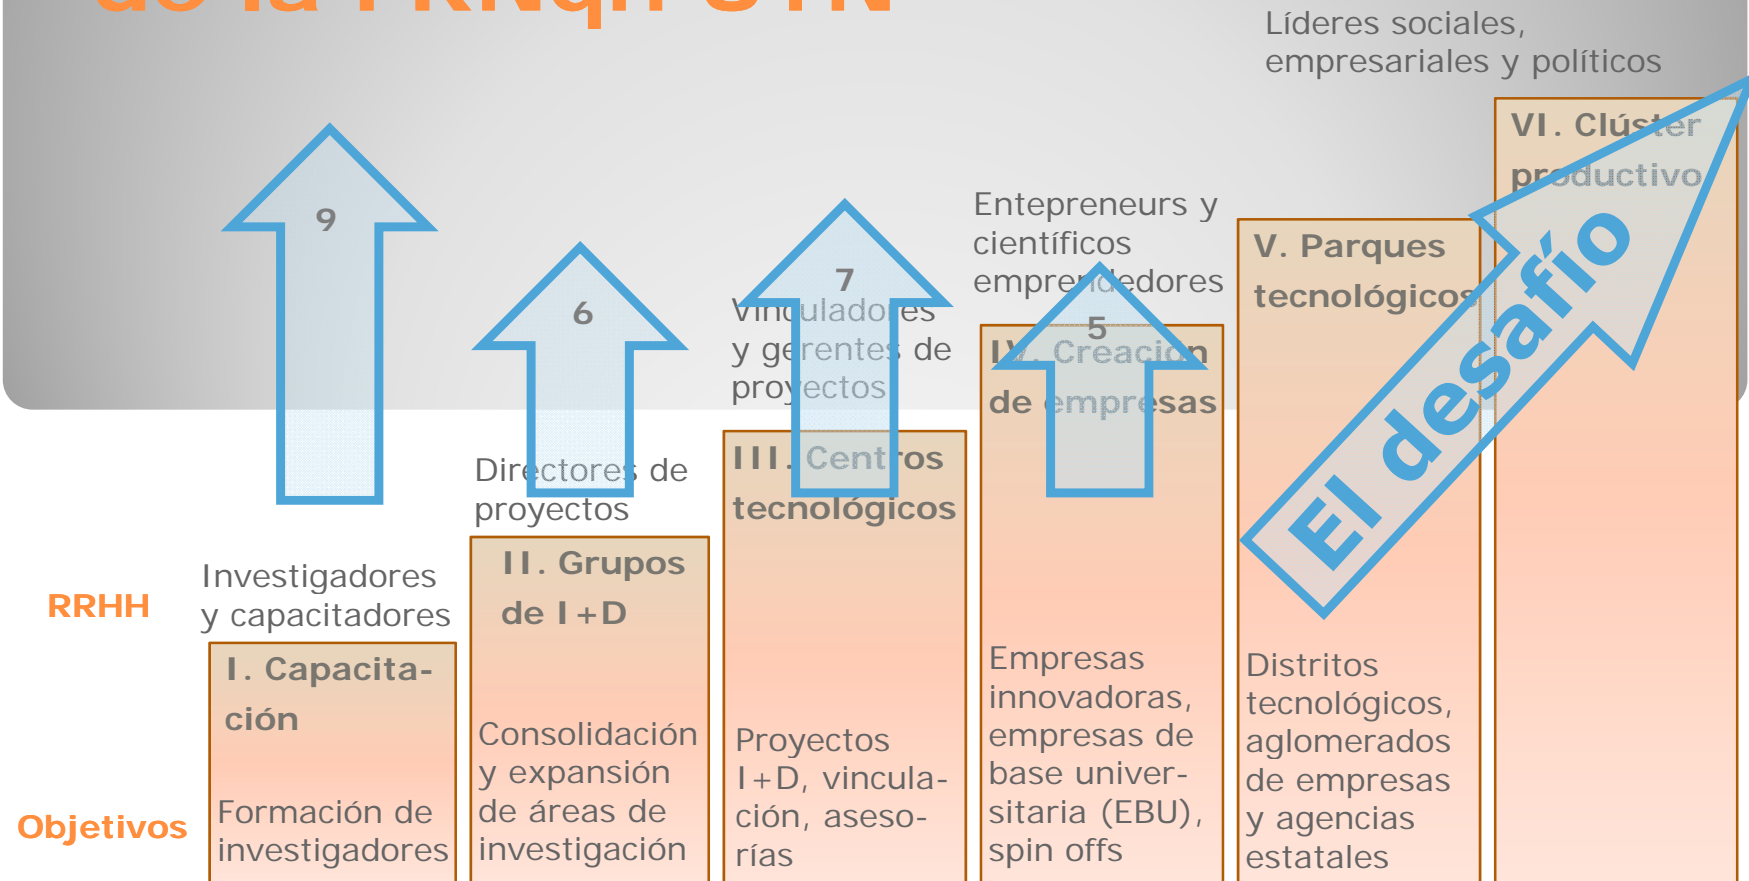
Líderes sociales, empresariales y políticos

VI. Clúster productivo

Entepreneurs y científicos emprendedores

V. Parques tecnológicos

El desafío

9

6

7

Vinculadores y gerentes de proyectos

5

IV. Creación de empresas

Directores de proyectos

III. Centros tecnológicos

Investigadores y capacitadores

II. Grupos de I+D

RRHH

I. Capacitación

Objetivos

Formación de investigadores

Consolidación y expansión de áreas de investigación

Proyectos I+D, vinculación, asesorías

Empresas innovadoras, empresas de base universitaria (EBU), spin offs

Distritos tecnológicos, aglomerados de empresas y agencias estatales